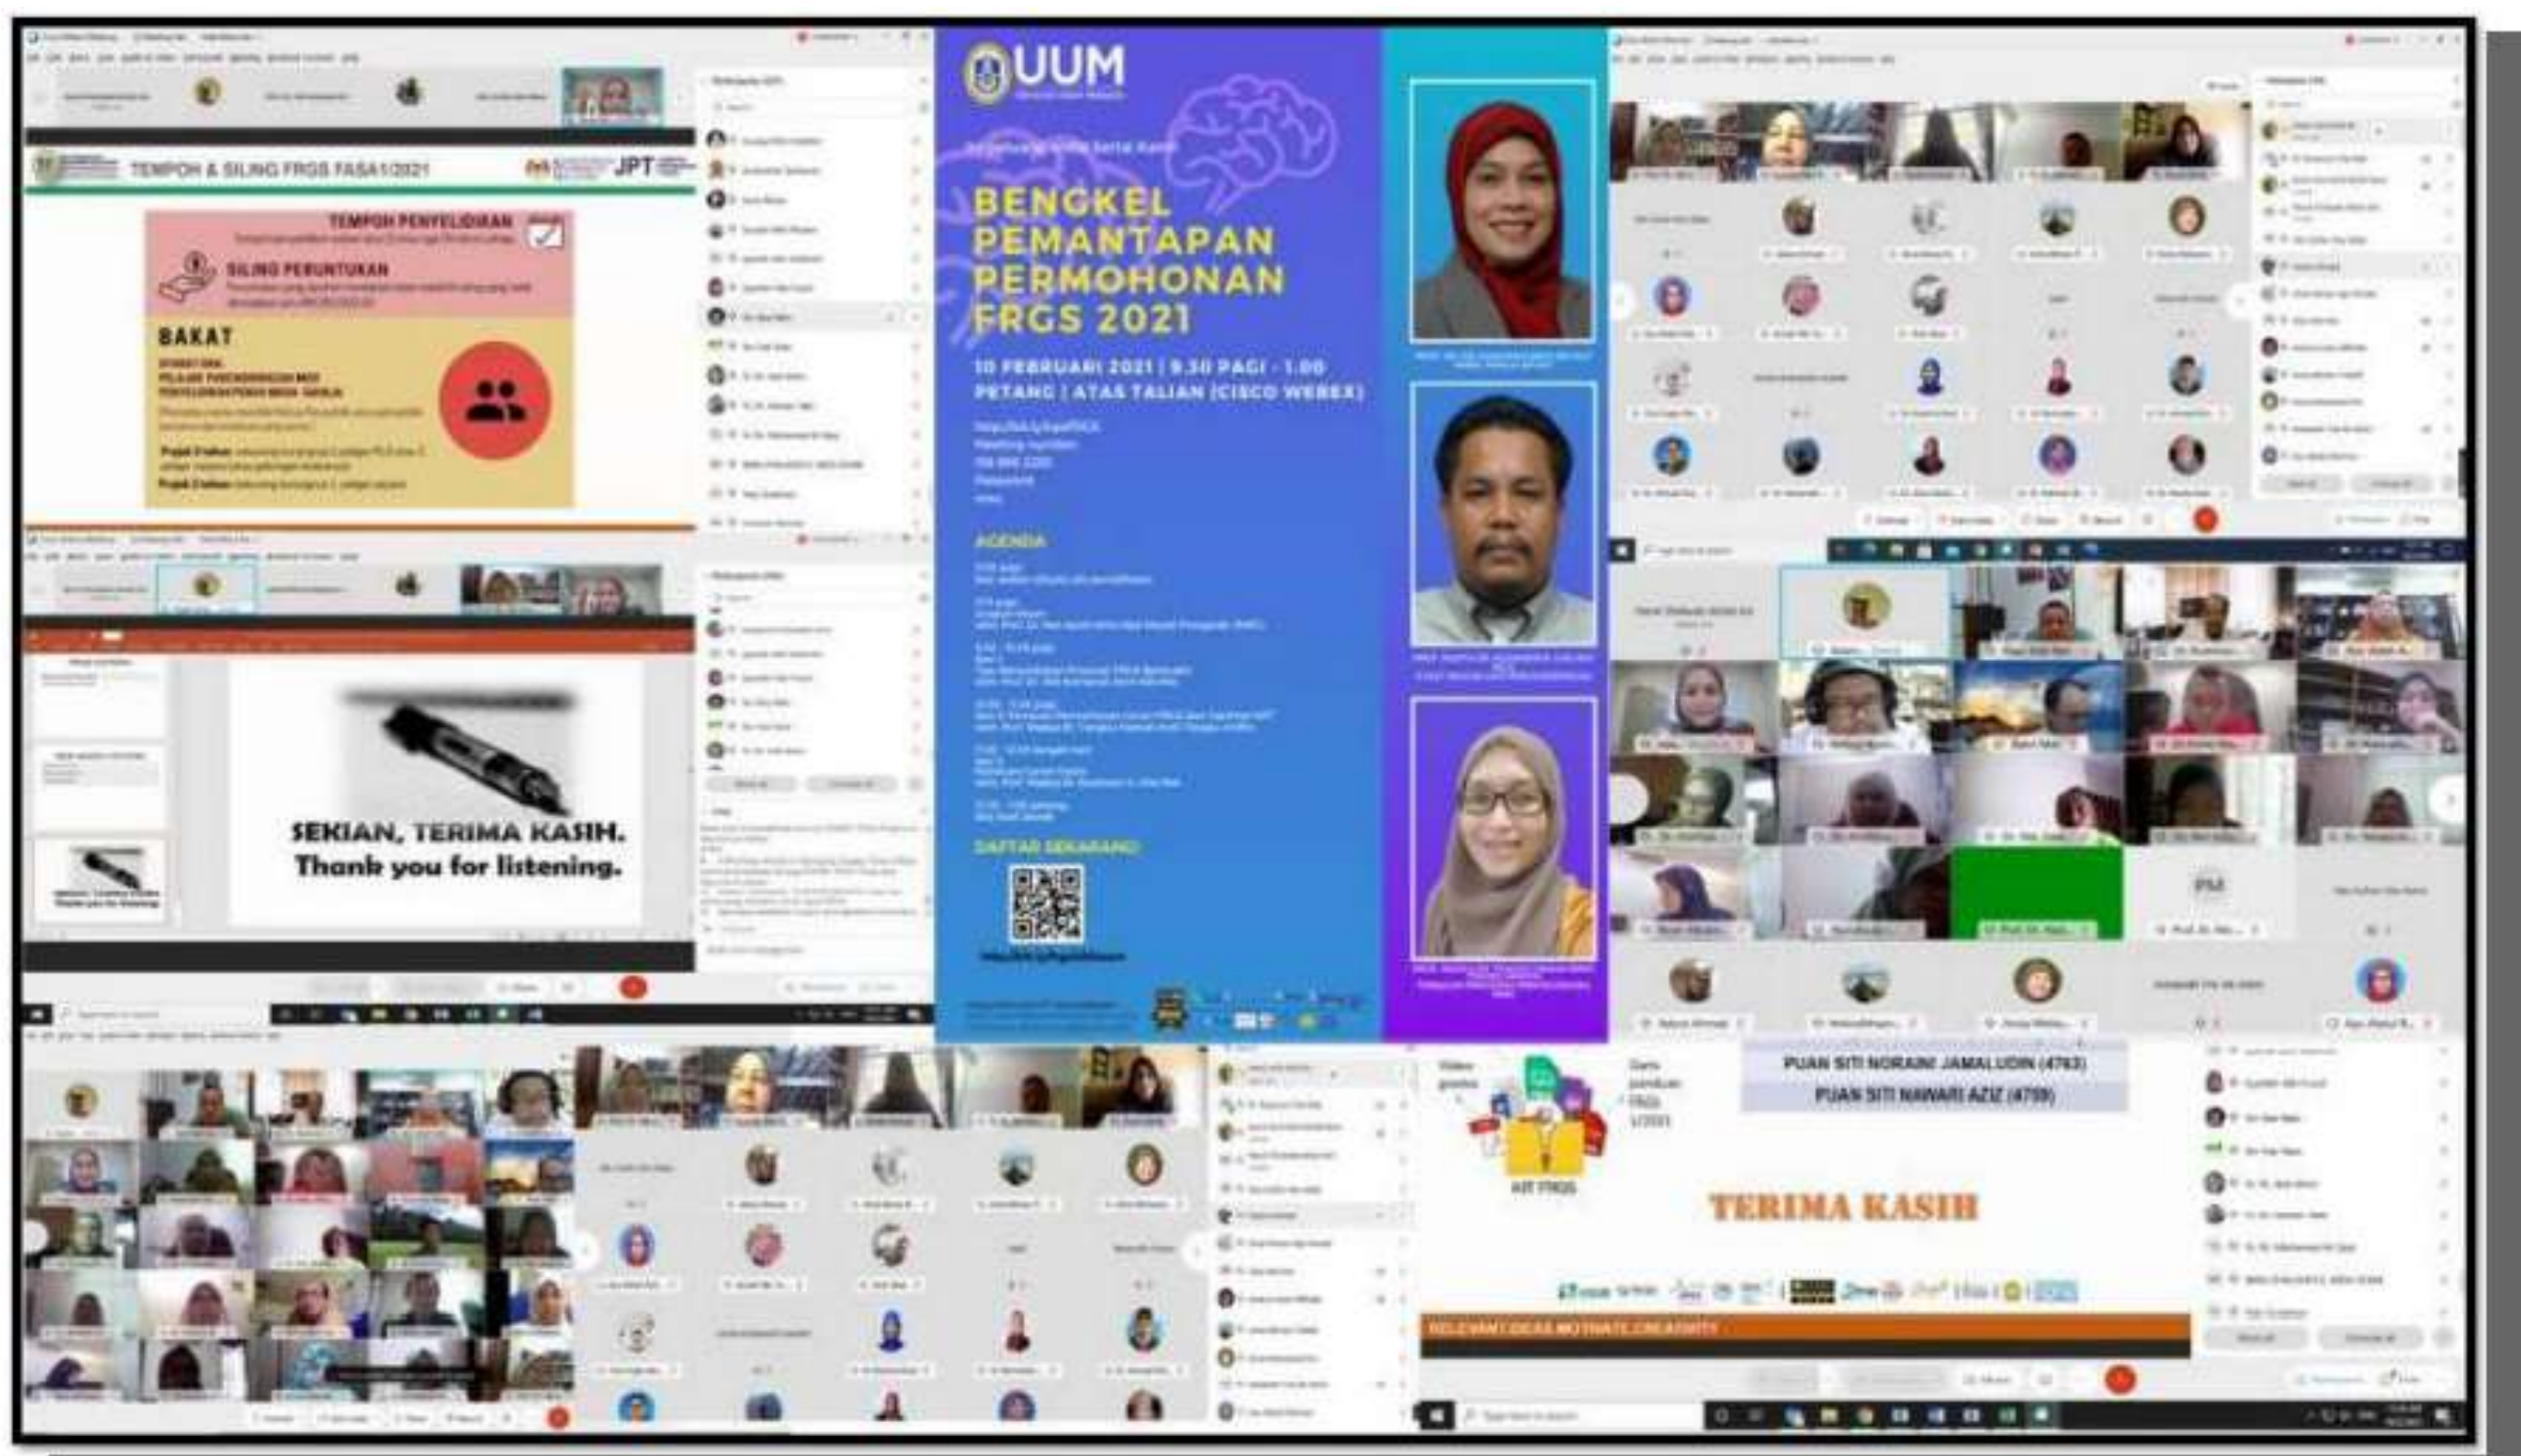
TEMPOH & SILING FRGS FASA1/2021

JPT

TEMPOH PENYELIDIKAN

SILING PERUNTUKAN

BAKAT

UUM

BENGKEL PEMANTAPAN PERMOHONAN FRGS 2021

10 FEBRUARI 2021 | 9.30 PAGI - 1.00 PETANG | ATAS TALIAN (CISCO WEBEX)

AGENDA

DAFTAR SEKARANG

SEKIAN, TERIMA KASIH.
Thank you for listening.

KIT FRGS

PUAN SITI NORAINI JAMALUDIN (4763)
PUAN SITI NAWARI AZIZ (4759)

TERIMA KASIH

RELEVANT IDEAS MOTIVATE CREATIVITY